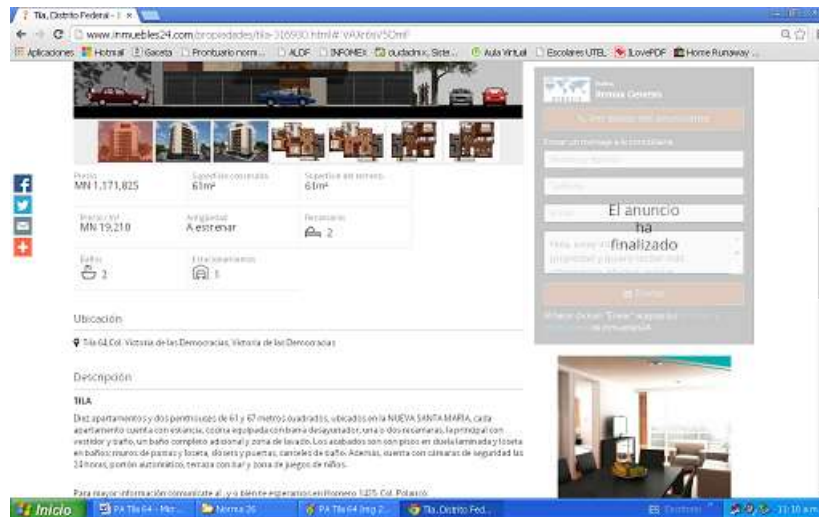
Tila, Distrito Federal - I ×

www.inmuebles24.com/propiedades/tila-316930.html#VAXr6nV5OmF

Aplicaciones Hotmail Gaceta Prontuario norm... ALDF INFOMEX ciudadmx, Siste... Aula Virtual Escolares UTEL ILovePDF Home Runaway ...

Precio
MN 1,171,825

Superficie construida
61m²

Superficie del terreno
61m²

Precio por m²
MN 19,210

Antigüedad
A estrenar

Recámaras
2

Baños
2

Estacionamiento
1

Ubicación

Tila 64, Col. Victoria de las Democracias, Victoria de las Democracias

Descripción

TILA

Diez apartamentos y dos penthouses de 61 y 67 metros cuadrados, ubicados en la NUEVA SANTA MARIA, cada apartamento cuenta con estancia, cocina equipada con barra desayunador, una o dos recámaras, la principal con vestidor y baño, un baño completo adicional y zona de lavado. Los acabados son con piso en duela laminada y loseta en baños; muros de pasta y loseta, closets y puertas, canceles de baño. Además, cuenta con cámaras de seguridad las 24 horas, portón automático, terraza con bar y zona de juegos de niños.

Para mayor información comunícate al...y o bien te esperamos en Romero 1275 Col. Polanco

Primas Generes

Enviar un mensaje a la inmobiliaria

El anuncio ha finalizado

Enviar

Inicio PA Tila 64 - Mic... Norma 26 PA Tila 64 (img 2... Tila, Distrito Fed... ES 11:10 a.m.